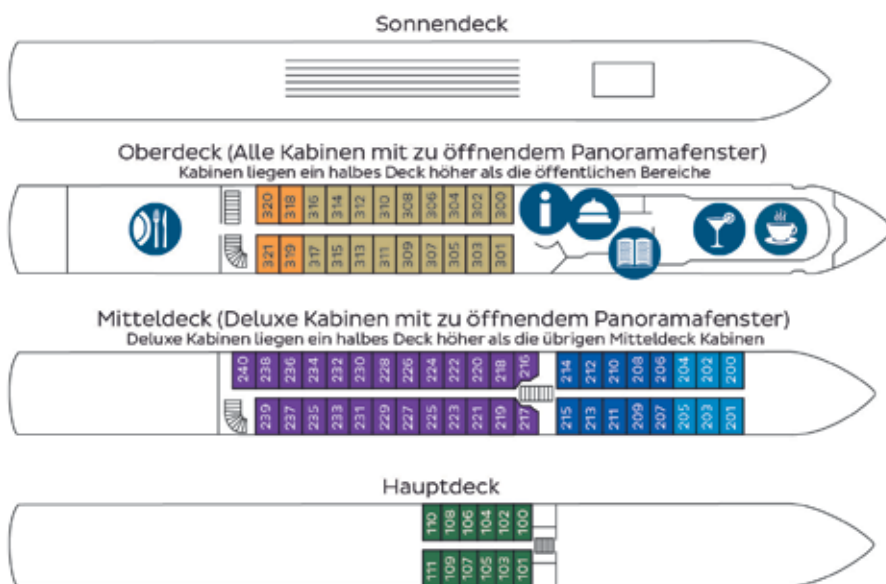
Sonnendeck

Oberdeck (Alle Kabinen mit zu öffnendem Panoramafenster)
Kabinen liegen ein halbes Deck höher als die öffentlichen Bereiche

320 318 316 314 312 310 308 306 304 302 300

321 319 317 315 313 311 309 307 305 303 301

Mitteldeck (Deluxe Kabinen mit zu öffnendem Panoramafenster)
Deluxe Kabinen liegen ein halbes Deck höher als die übrigen Mitteldeck Kabinen

240 238 236 234 232 230 228 226 224 222 220 218 216 214 212 210 208 206 204 202 200

239 237 235 233 231 229 227 225 223 221 219 217 215 213 211 209 207 205 203 201

Hauptdeck

110 108 106 104 102 100

111 109 107 105 103 101